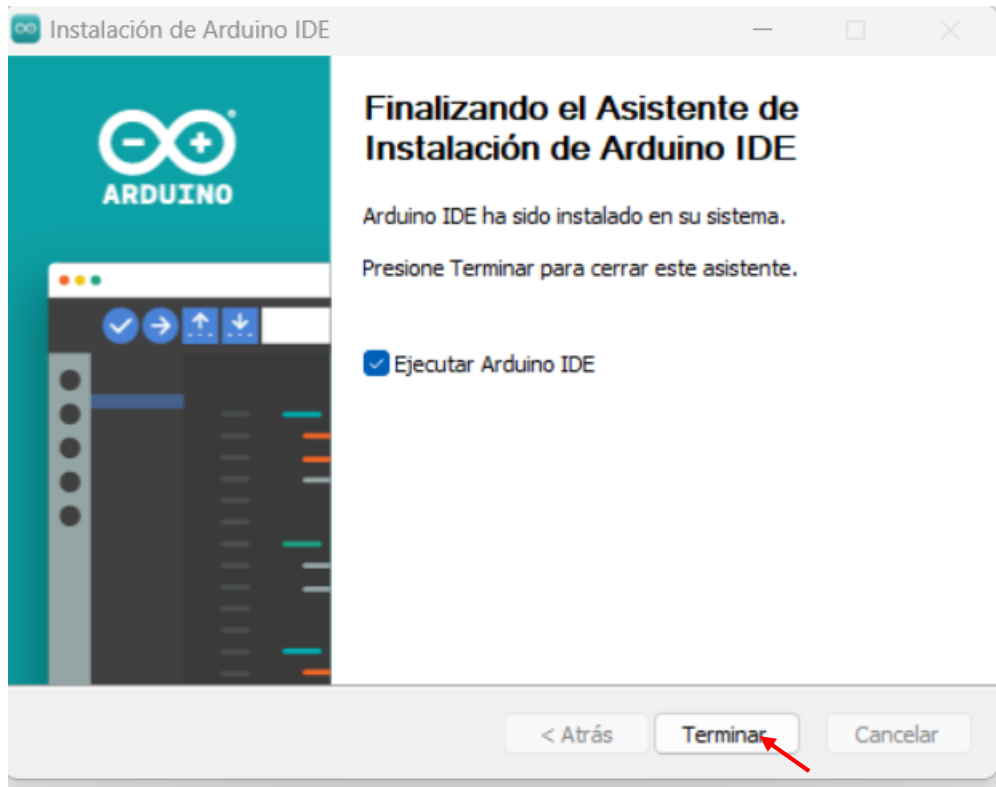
Instalación de Arduino IDE

ARDUINO

Finalizando el Asistente de Instalación de Arduino IDE

Arduino IDE ha sido instalado en su sistema.

Presione Terminar para cerrar este asistente.

Ejecutar Arduino IDE

< Atrás
Terminar
Cancelar